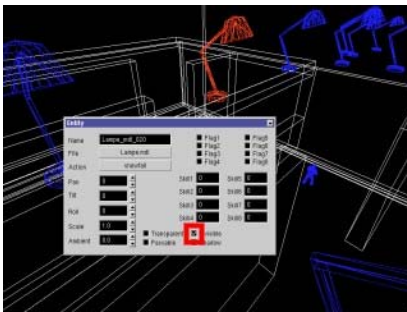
Entity
Name Lampe_mdl_020
File Lampe.mdl
Action viewfall
Pan 0
Tilt 0
Roll 0
Scale 1.0
Ambient 0.0
Flag1
Flag2
Flag3
Flag4
Flag5
Flag6
Flag7
Flag8
Skill1 0
Skill2 0
Skill3 0
Skill4 0
Skill5 0
Skill6 0
Skill7 0
Skill8 0
Transparent
Invisible
Passable
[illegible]